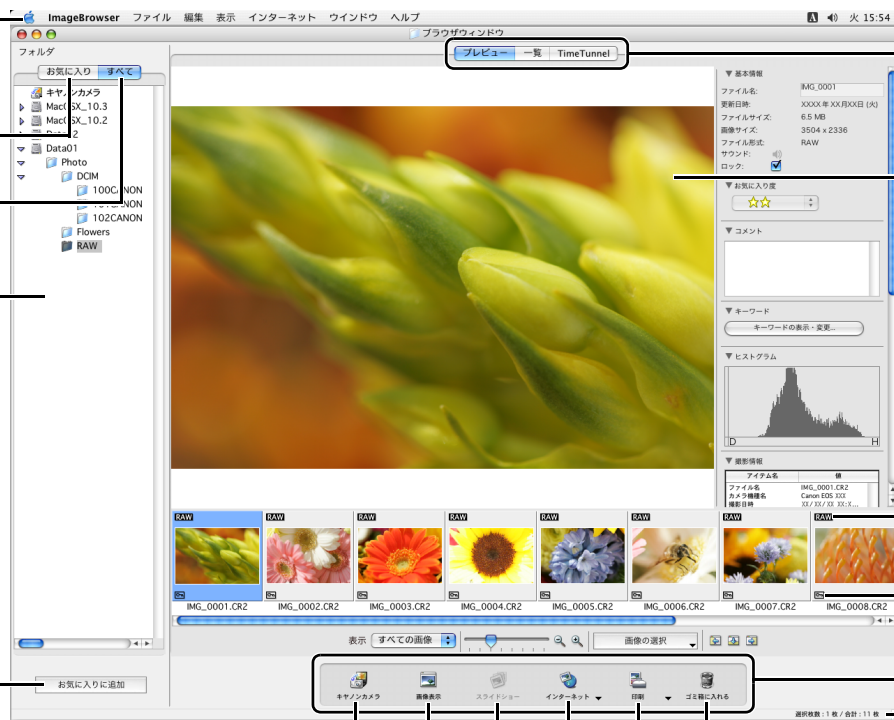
ImageBrowser ファイル 編集 表示 インターネット ウインドウ ヘルプ
火 15:54
ブラウザウィンドウ
フォルダ
お気に入り すべて
キヤノンカメラ
MacOSX_10.3
MacOSX_10.2
Data02
Data01
Photo
DCIM
100CANON
101CANON
102CANON
Flowers
RAW
プレビュー 一覧 TimeTunnel
▼ 基本情報
ファイル名: IMG_0001
更新日時: XXXX年XX月XX日 (火)
ファイルサイズ: 6.5 MB
画像サイズ: 3504 x 2336
ファイル形式: RAW
サウンド:
ロック:
▼ お気に入り度
▼ コメント
▼ キーワード
キーワードの表示・変更...
▼ ヒストグラム
D H
▼ 撮影情報
| アイテム名 | 値 |
|---|---|
| ファイル名 | IMG_0001.CR2 |
| カメラ機種名 | Canon EOS XXX |
| 撮影日時 | XX/XX/XX XX:X... |
RAW RAW RAW RAW RAW RAW RAW RAW
IMG_0001.CR2 IMG_0002.CR2 IMG_0003.CR2 IMG_0004.CR2 IMG_0005.CR2 IMG_0006.CR2 IMG_0007.CR2 IMG_0008.CR2
表示 すべての画像 画像の選択
お気に入りに追加
キヤノンカメラ 画像表示 スライドショー インターネット 印刷 ゴミ箱に入れる
選択枚数：1 枚 / 合計：11 枚